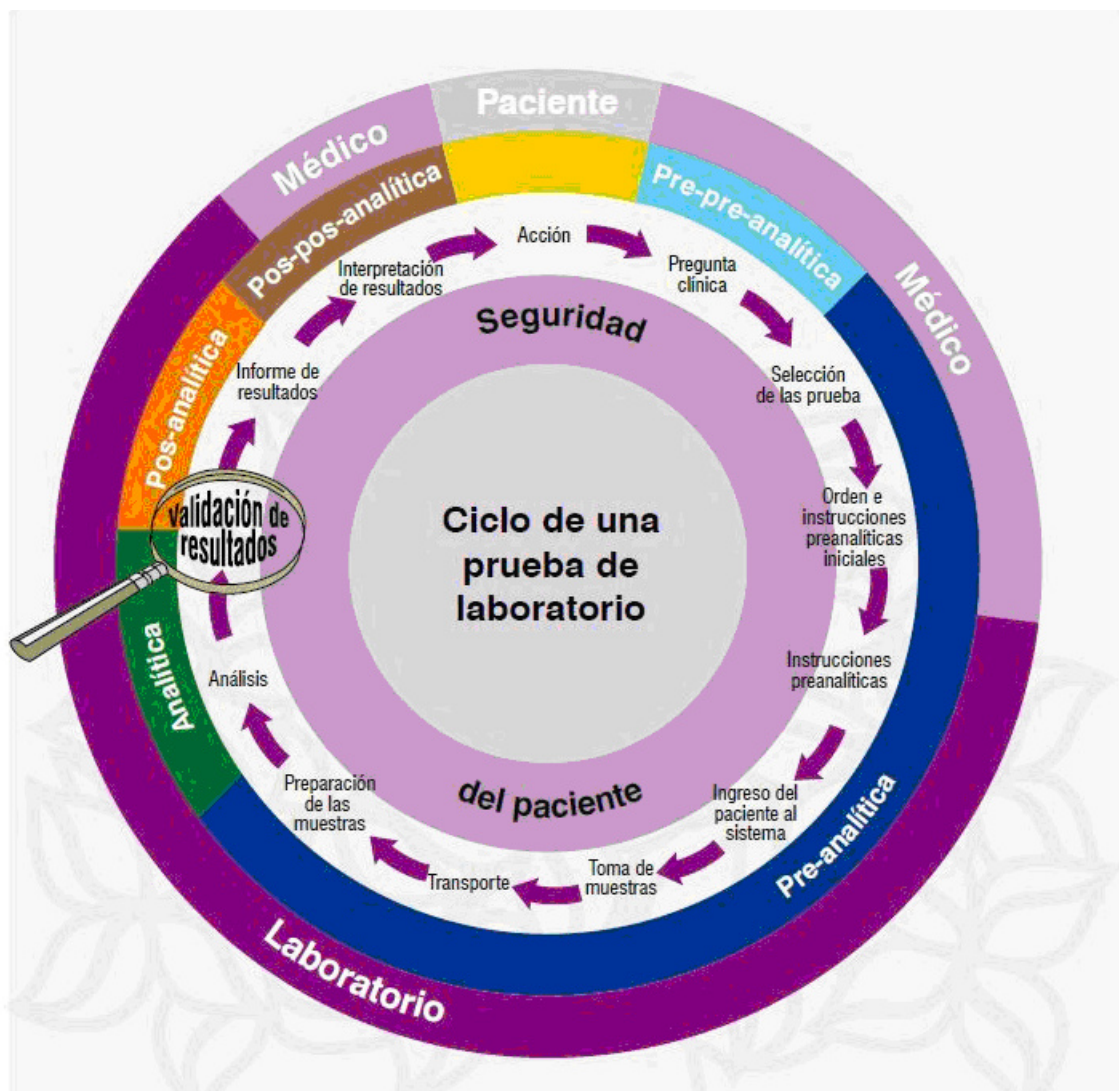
Paciente

Médico

Médico

Laboratorio

Pos-pos-analítica

Pre-pre-analítica

Pos-analítica

Analítica

Pre-analítica

Acción

Pregunta clínica

Selección de las prueba

Orden e instrucciones preanalíticas iniciales

Instrucciones preanalíticas

Ingreso del paciente al sistema

Toma de muestras

Transporte

Preparación de las muestras

Análisis

Validación de resultados

Informe de resultados

Interpretación de resultados

Seguridad

del paciente

Ciclo de una prueba de laboratorio